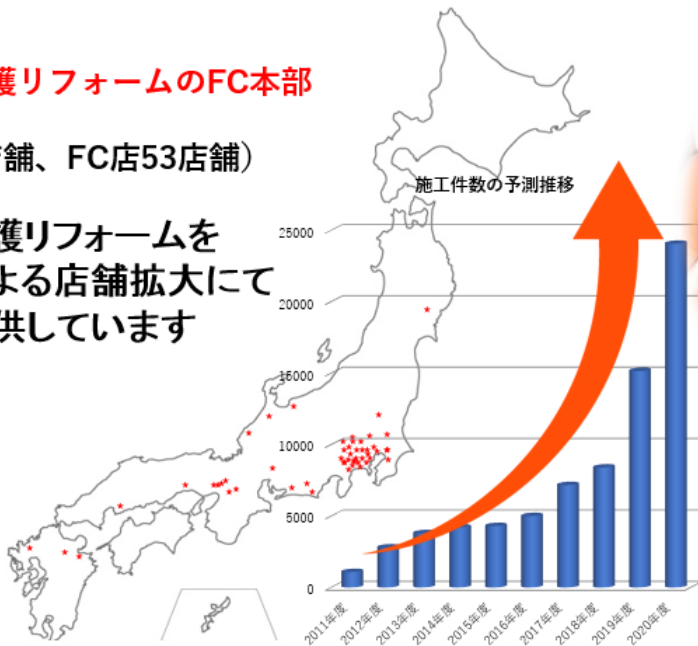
護リフォームのFC本部

舗、FC店53店舗）

護リフォームを
よる店舗拡大にて
供しています

施工件数の予測推移

25000
20000
15000
10000
5000
0

2011年度
2012年度
2013年度
2014年度
2015年度
2016年度
2017年度
2018年度
2019年度
2020年度